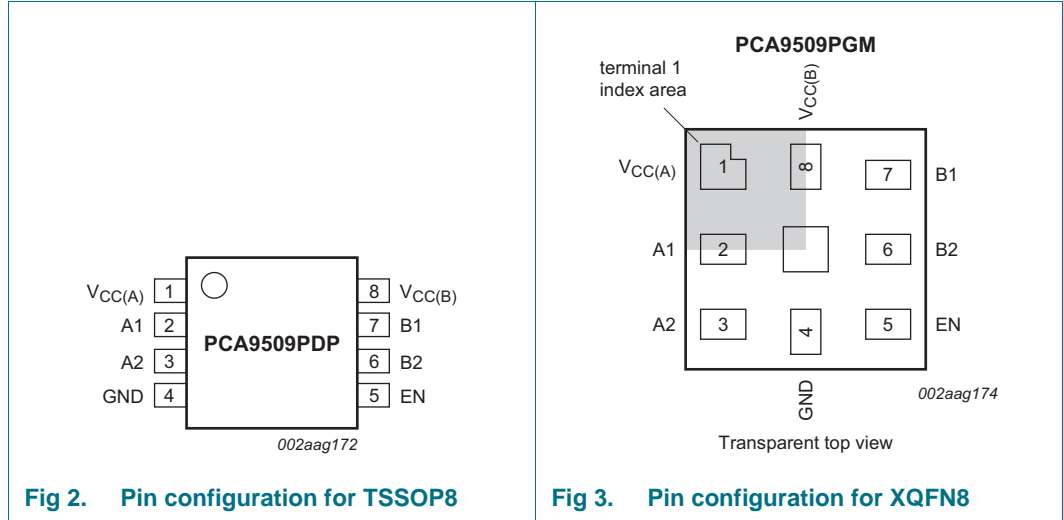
$V_{CC(A)}$ 1
A1 2
A2 3
GND 4

PCA9509PDP

8 $V_{CC(B)}$
7 B1
6 B2
5 EN

002aag172

Fig 2. Pin configuration for TSSOP8

PCA9509PGM

terminal 1 index area

$V_{CC(B)}$

$V_{CC(A)}$ 1 8 7 B1

A1 2 6 B2

A2 3 4 5 EN

GND

002aag174

Transparent top view

Fig 3. Pin configuration for XQFN8